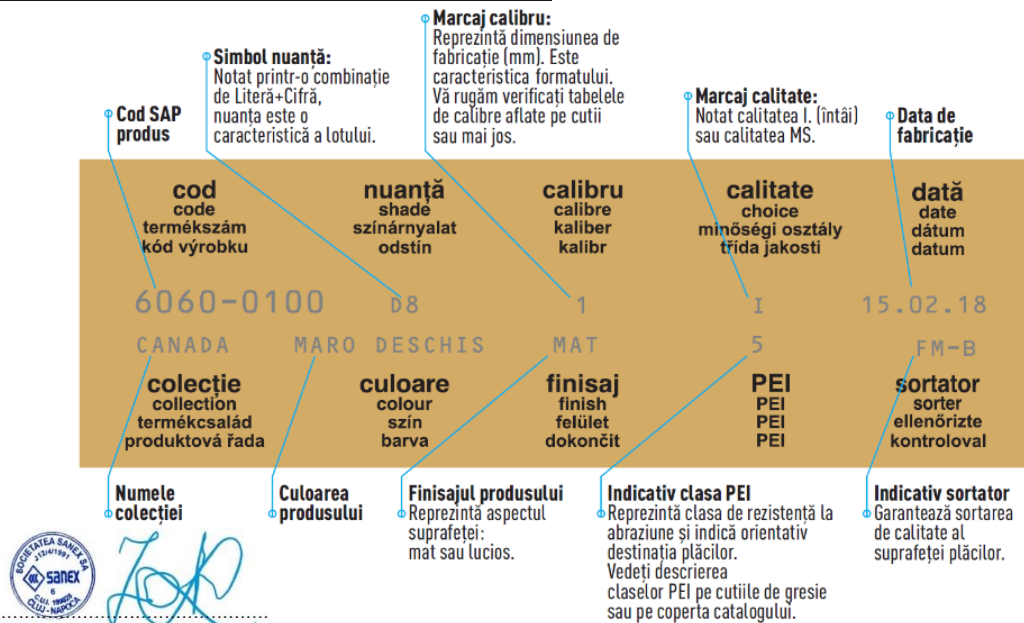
Cod SAP produs

Simbol nuanță:
Notat printr-o combinație de Literă+Cifră, nuanța este o caracteristică a lotului.

Marcaj calibru:
Reprezintă dimensiunea de fabricație (mm). Este caracteristica formatului. Vă rugăm verificați tabelele de calibre aflate pe cutii sau mai jos.

Marcaj calitate:
Notat calitatea I. (întâi) sau calitatea MS.

Data de fabricație

cod
code
termékszám
kód výrobku

nuanță
shade
színárnyalat
odstín

calibru
calibre
kaliber
kalibr

calitate
choice
minőségi osztály
třída jakosti

dată
date
dátum
datum

6060-0100 D8 1 I 15.02.18

CANADA MARO DESCHIS MAT 5 FM-B

colecție
collection
termékcsalád
produktová řada

culoare
colour
szín
barva

finisaj
finish
felület
dokončit

PEI
PEI
PEI
PEI

sortator
sorter
ellenőrizte
kontroloval

Numele colecției

Culoarea produsului

Finisajul produsului
Reprezintă aspectul suprafeței:
mat sau lucios.

Indicativ clasa PEI
Reprezintă clasa de rezistență la abraziune și indică orientativ destinația plăcilor.
Vedeți descrierea claselor PEI pe cutiile de gresie sau pe coperta catalogului.

Indicativ sortator
Garantează sortarea de calitate al suprafeței plăcilor.

SOCIETATEA SANEX SA
J12/4/1991
sanex
6
C.U.I. 199822
CLUJ - NAPOCA